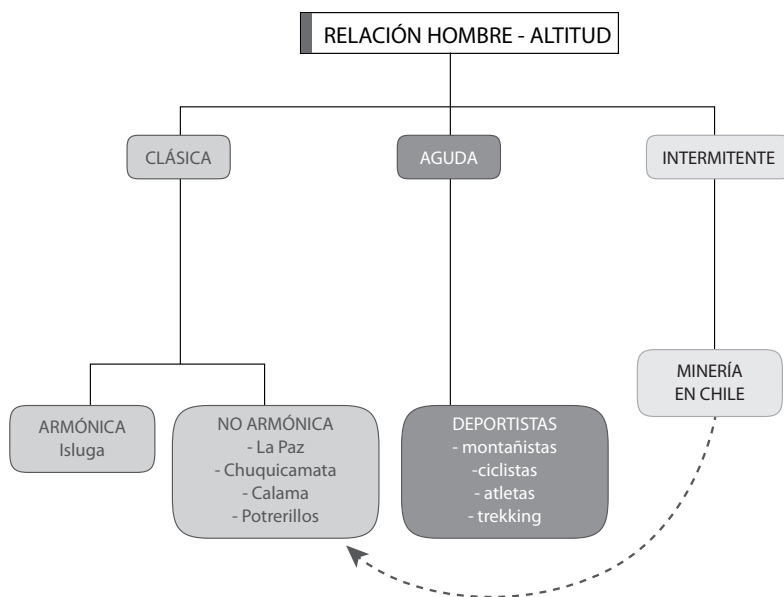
RELACIÓN HOMBRE - ALTITUD

CLÁSICA

AGUDA

INTERMITENTE

ARMÓNICA
Isluga

NO ARMÓNICA
- La Paz
- Chuquicamata
- Calama
- Potrerillos

DEPORTISTAS
- montañistas
-ciclistas
- atletas
- trekking

MINERÍA
EN CHILE